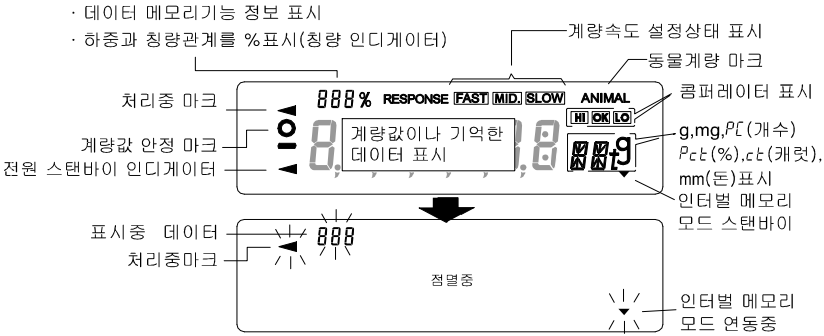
· 데이터 메모리기능 정보 표시

· 하중과 칭량관계를 %표시(칭량 인디게이터)

계량속도 설정상태 표시

동물계량 마크

처리중 마크

888 % RESPONSE FAST MID. SLOW ANIMAL

콤퍼레이터 표시

HI OK LO

계량값 안정 마크

계량값이나 기억한 데이터 표시

g,mg,PC(개수) Pct(%),ct(캐럿), mm(돈)표시

전원 스탠바이 인디게이터

인터벌 메모리 모드 스탠바이

표시중 데이터

888

처리중마크

점멸중

인터벌 메모리 모드 연동중